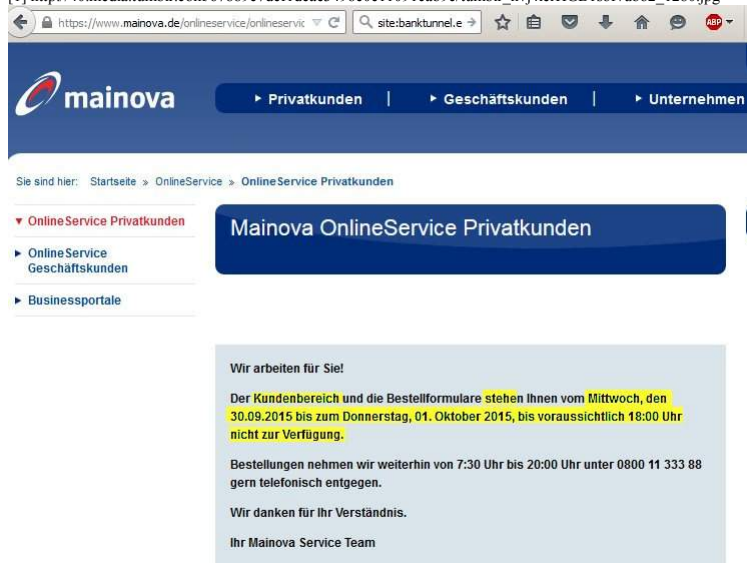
https://www.mainova.de/onlineservice/onlineservic

site:banktunnel.e

mainova

▸ Privatkunden | ▸ Geschäftskunden | ▸ Unternehmen

Sie sind hier: Startseite » OnlineService » OnlineService Privatkunden

▾ OnlineService Privatkunden

▸ OnlineService Geschäftskunden

▸ Businessportale

Mainova OnlineService Privatkunden

Wir arbeiten für Sie!

Der Kundenbereich und die Bestellformulare stehen Ihnen vom Mittwoch, den 30.09.2015 bis zum Donnerstag, 01. Oktober 2015, bis voraussichtlich 18:00 Uhr nicht zur Verfügung.

Bestellungen nehmen wir weiterhin von 7:30 Uhr bis 20:00 Uhr unter 0800 11 333 88 gern telefonisch entgegen.

Wir danken für Ihr Verständnis.

Ihr Mainova Service Team